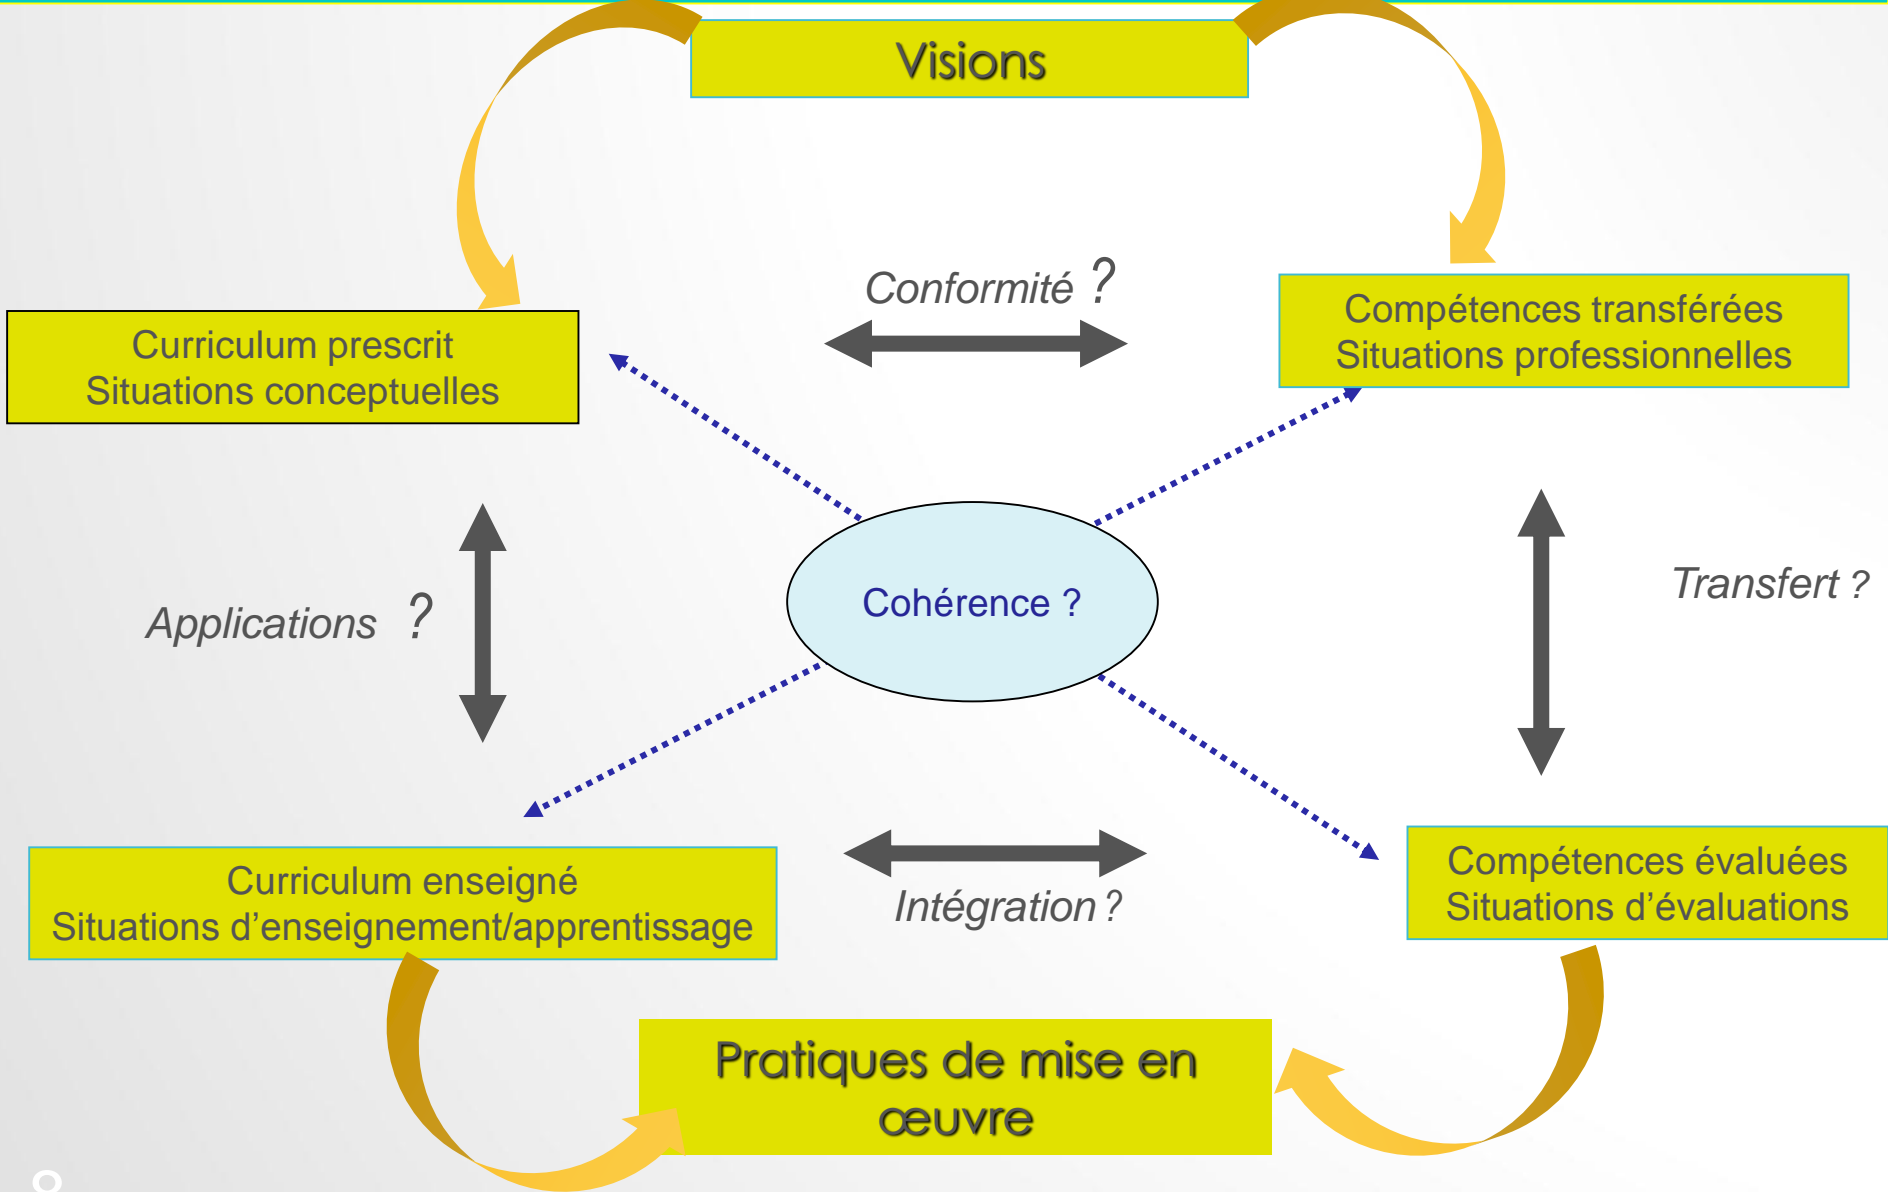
Visions

Conformité ?

Curriculum prescrit
Situations conceptuelles

Compétences transférées
Situations professionnelles

Applications ?

Cohérence ?

Transfert ?

Curriculum enseigné
Situations d'enseignement/apprentissage

Intégration ?

Compétences évaluées
Situations d'évaluations

Pratiques de mise en œuvre